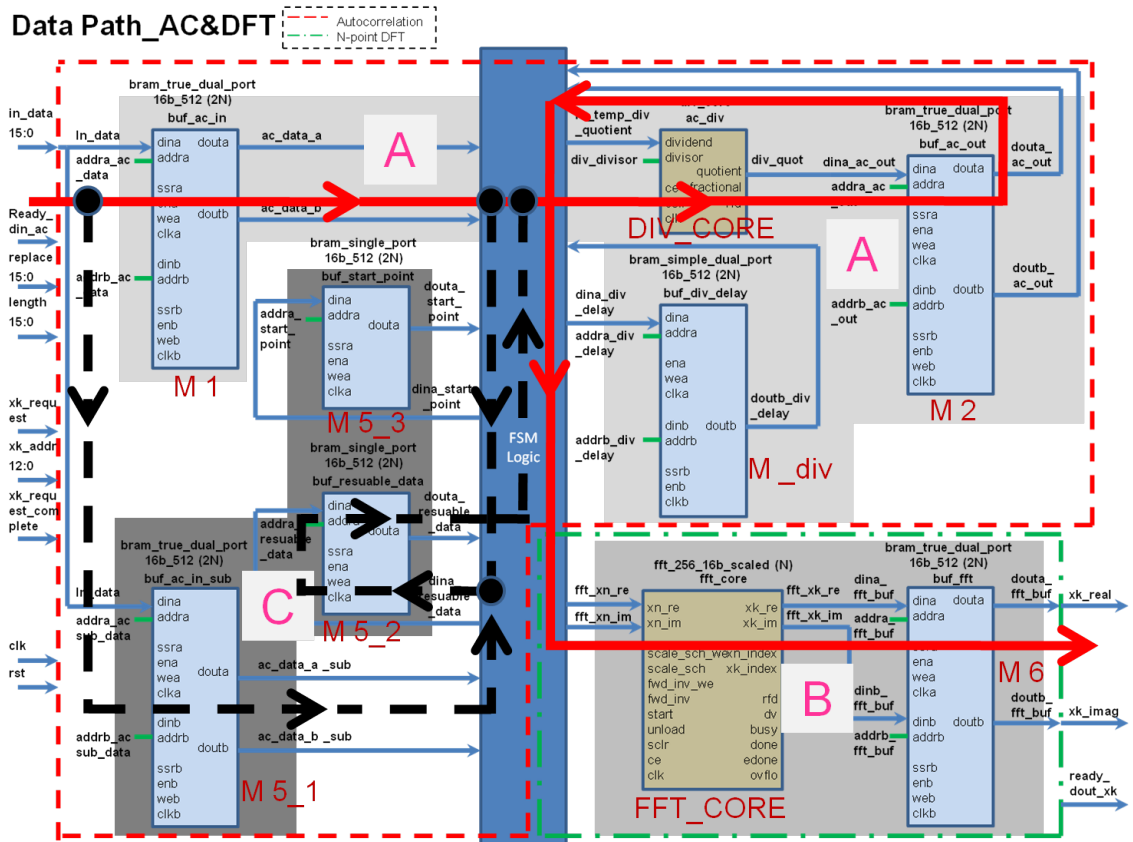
Data Path_AC&DFT

Autocorrelation
N-point DFT

in_data 15:0
Ready_din_ac
replace 15:0
length 15:0
xk_request
xk_addr 12:0
xk_request_complete
clk
rst

bram_true_dual_port 16b_512 (2N)
buf_ac_in
In_data
addra_ac_data
addrb_ac_data
dina
addra
douta
ssra
ena
wea
clka
doutb
dinb
addrb
ssrb
enb
web
clkb
ac_data_a
ac_data_b
M 1

A

bram_single_port 16b_512 (2N)
buf_start_point
addra_start_point
dina
addra
douta
ssra
ena
wea
clka
douta_start_point
dina_start_point
M 5_3

bram_single_port 16b_512 (2N)
buf_resuable_data
addra_resuable_data
dina
addra
douta
ssra
ena
wea
clka
douta_resuable_data
dina_resuable_data
M 5_2

C

bram_true_dual_port 16b_512 (2N)
buf_ac_in_sub
In_data
addra_ac_sub_data
addrb_ac_sub_data
dina
addra
ssra
ena
wea
clka
douta
dinb
addrb
doutb
ssrb
enb
web
clkb
ac_data_a _sub
ac_data_b _sub
M 5_1

FSM Logic

ac_temp_div_quotient
div_divisor
ac_div
dividend
divisor
quotient
fractional
rfd
clk
div_quot
DIV_CORE

bram_true_dual_port 16b_512 (2N)
buf_ac_out
dina_ac_out
addra_ac_out
addrb_ac_out
dina
addra
douta
ssra
ena
wea
clka
dinb
addrb
doutb
ssrb
enb
web
clkb
douta_ac_out
doutb_ac_out
M 2

A

bram_simple_dual_port 16b_512 (2N)
buf_div_delay
dina_div_delay
addra_div_delay
addrb_div_delay
dina
addra
ena
wea
clka
dinb
addrb
doutb
ssrb
enb
clkb
doutb_div_delay
M _div

fft_256_16b_scaled (N)
fft_core
fft_xn_re
fft_xn_im
xn_re
xn_im
xk_re
xk_im
scale_sch_we
xn_index
scale_sch
xk_index
fwd_inv_we
fwd_inv
rfd
start
dv
unload
busy
sclr
done
ce
edone
clk
ovflo
fft_xk_re
fft_xk_im
FFT_CORE

B

bram_true_dual_port 16b_512 (2N)
buf_fft
dina_fft_buf
addra_fft_buf
dinb_fft_buf
addrb_fft_buf
dina
addra
douta
ssra
ena
wea
clka
dinb
addrb
doutb
ssrb
enb
web
clkb
douta_fft_buf
doutb_fft_buf
M 6
xk_real
xk_imag
ready_dout_xk